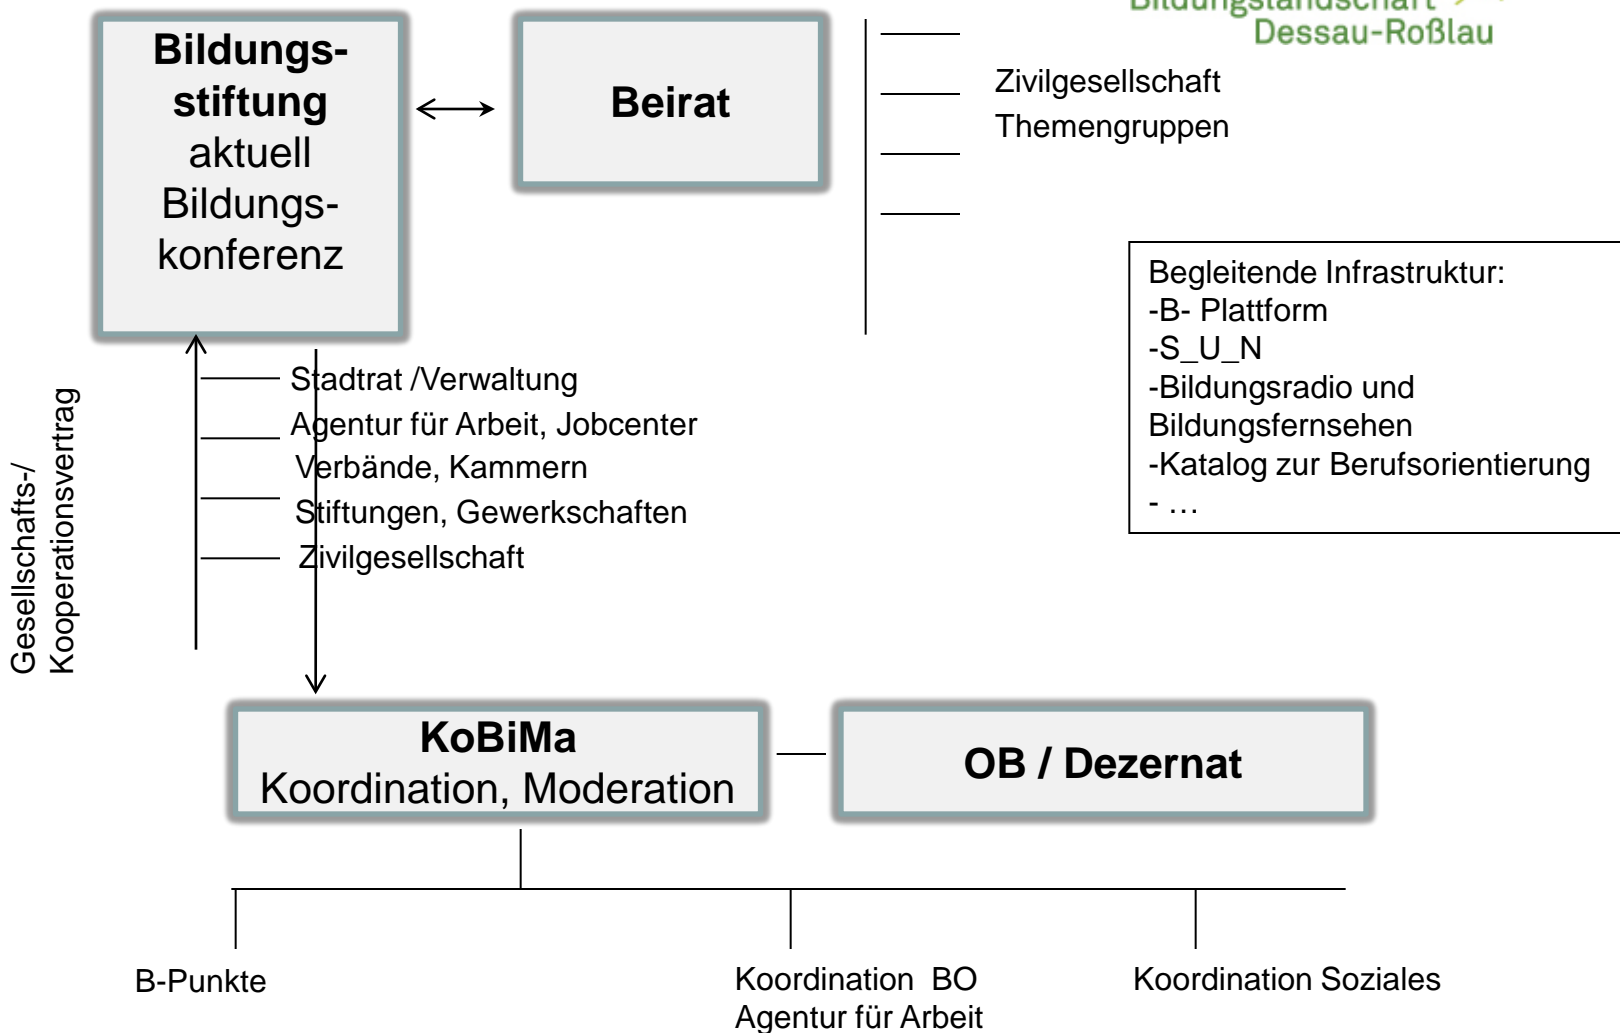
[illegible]
Dessau-Roßlau

Bildungsstiftung
aktuell
Bildungskonferenz

Beirat

Zivilgesellschaft
Themengruppen

Begleitende Infrastruktur:
-B- Plattform
-S_U_N
-Bildungsradio und Bildungsfernsehen
-Katalog zur Berufsorientierung
- …

Gesellschafts-/
Kooperationsvertrag

Stadtrat /Verwaltung
Agentur für Arbeit, Jobcenter
Verbände, Kammern
Stiftungen, Gewerkschaften
Zivilgesellschaft

KoBiMa
Koordination, Moderation

OB / Dezernat

B-Punkte

Koordination BO
Agentur für Arbeit

Koordination Soziales